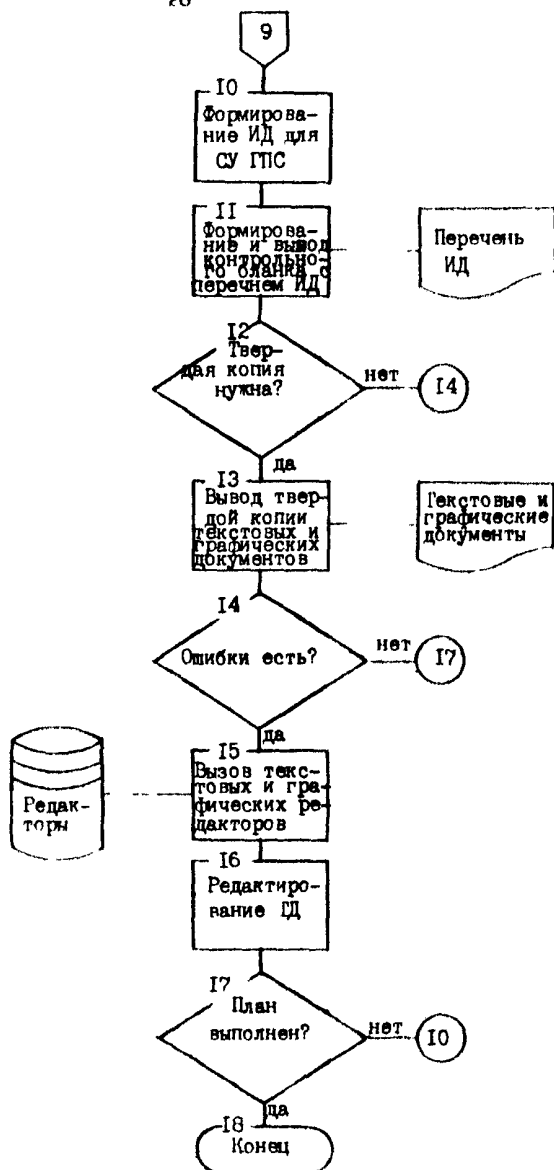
26

9

I0
Формирование ИД для СУ ГПС

II
Формирование и вывод контрольного бланка с перечнем ИД

Перечень ИД

I2
Твердая копия нужна?

нет

I4

да

I3
Вывод твердой копии текстовых и графических документов

Текстовые и графические документы

I4
Ошибки есть?

нет

I7

да

I5
Вызов текстовых и графических редакторов

Редакторы

I6
Редактирование ГД

I7
План выполнен?

нет

I0

да

I8
Конец